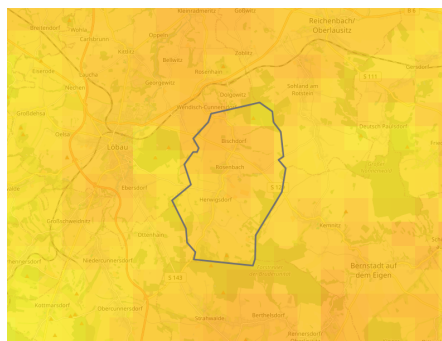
Reichenbach/
Oberlausitz
Löbau
Bischdorf
Rosenbach
Herwigsdorf
Bernstadt auf
dem Eigen
Kittlitz
Ebersdorf
Obercunnersdorf
Niedercunnersdorf
Großschweidnitz
Dürrhennersdorf
Kemnitz
Strahwalde
Berthelsdorf
Herrnhut
Sohland am
Rotstein
Dolgowitz
Wendisch-Cunnersdorf
Nechen
Lawalde
Georgewitz
Bellwitz
Rosenhain
Oppeln
Eiserode
Großdehsa
Oelsa
Kottmarsdorf
Zoblitz
Deutsch-Paulsdorf
Mauschwitz
Gröditz
S 111
S 148
S 122